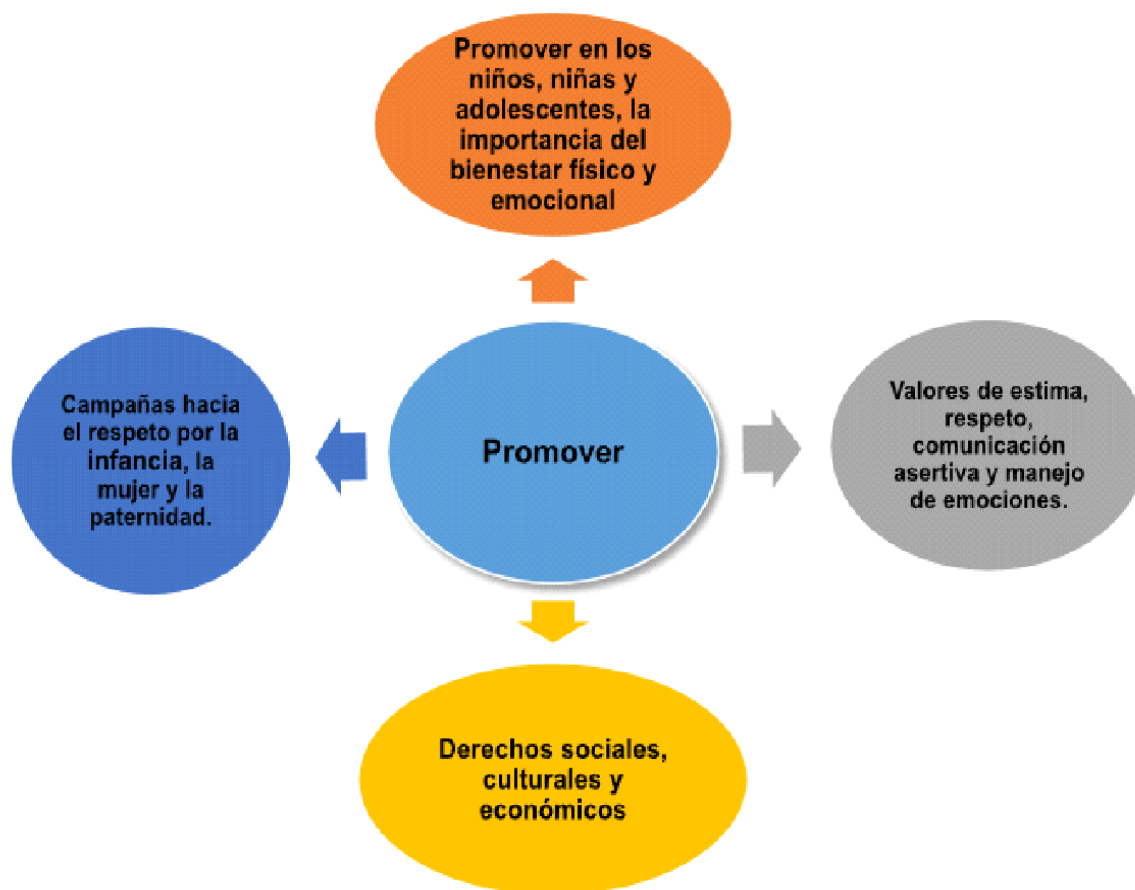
Promover en los niños, niñas y adolescentes, la importancia del bienestar físico y emocional

Campañas hacia el respeto por la infancia, la mujer y la paternidad.

Promover

Valores de estima, respeto, comunicación asertiva y manejo de emociones.

Derechos sociales, culturales y económicos